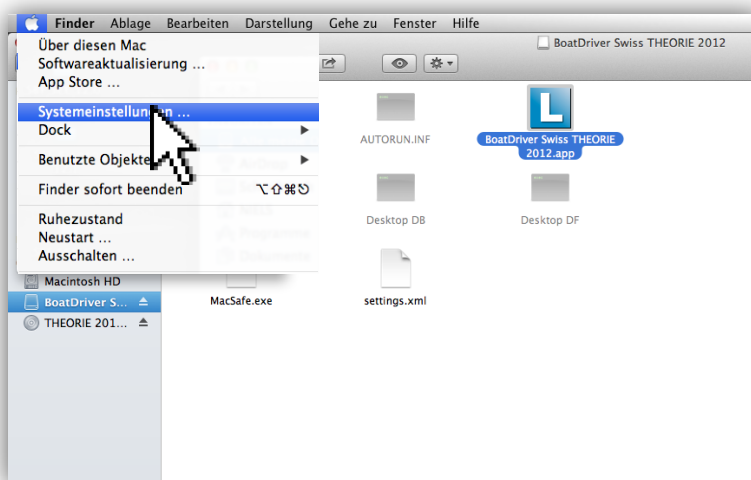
Finder Ablage Bearbeiten Darstellung Gehe zu Fenster Hilfe

Über diesen Mac
Softwareaktualisierung ...
App Store ...

Systemeinstellun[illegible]n ...
Dock

Benutzte Objekte

Finder sofort beenden ⌥⇧⌘⎋

Ruhezustand
Neustart ...
Ausschalten ...

BoatDriver Swiss THEORIE 2012

AUTORUN.INF

BoatDriver Swiss THEORIE 2012.app

Desktop DB

Desktop DF

Macintosh HD
BoatDriver S...
THEORIE 201...

MacSafe.exe

settings.xml